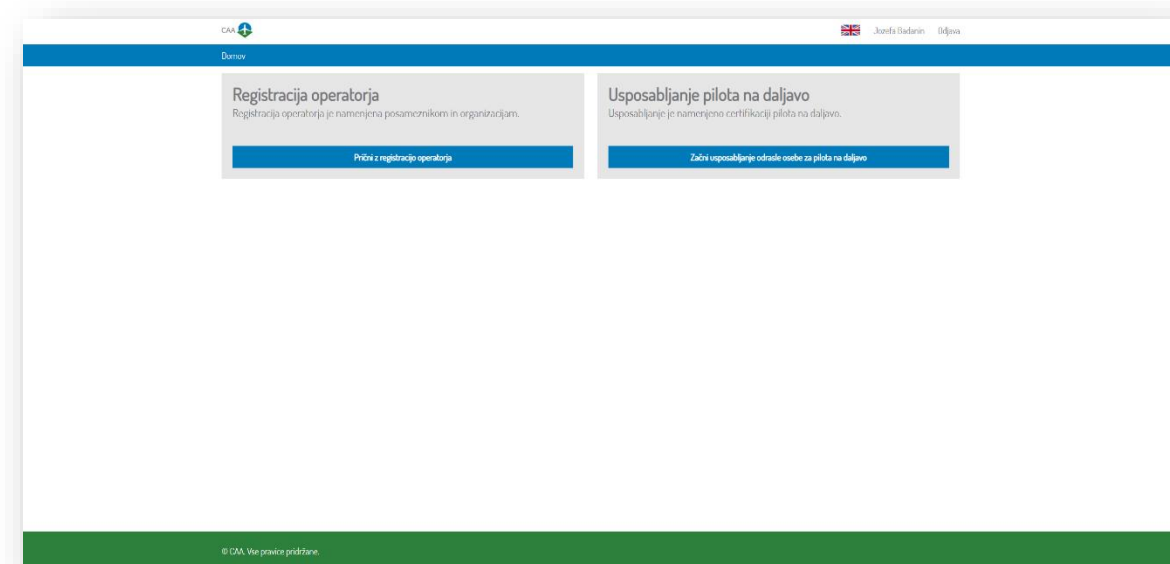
CAA

Jozefa Badanin Odjava

Domov

Registracija operatorja
Registracija operatorja je namenjena posameznikom in organizacijam.

Prični z registracijo operatorja

Usposabljanje pilota na daljavo
Usposabljanje je namenjeno certifikaciji pilota na daljavo.

Začni usposabljanje odrasle osebe za pilota na daljavo

© CAA. Vse pravice pridržane.